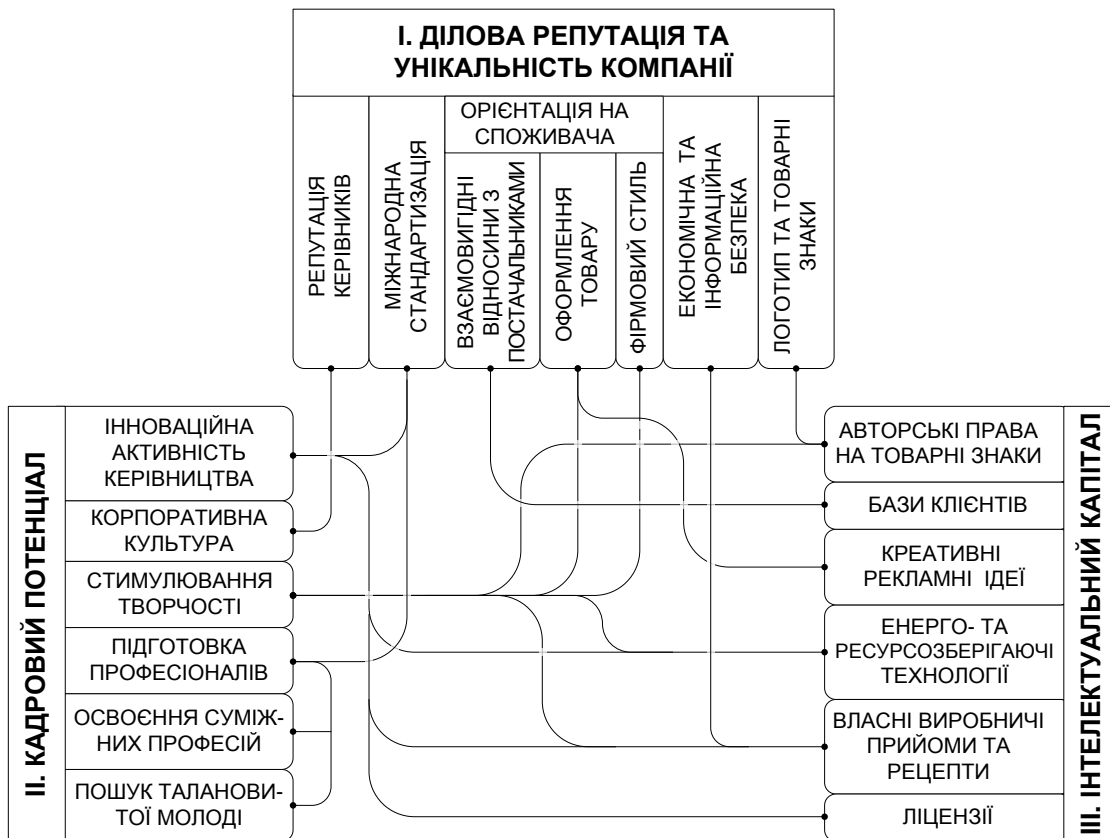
I. ДІЛОВА РЕПУТАЦІЯ ТА УНІКАЛЬНІСТЬ КОМПАНІЇ

РЕПУТАЦІЯ КЕРІВНИКІВ

МІЖНАРОДНА СТАНДАРТИЗАЦІЯ

ОРІЄНТАЦІЯ НА СПОЖИВАЧА

ВЗАЄМОВИГІДНІ ВІДНОСИНИ З ПОСТАЧАЛЬНИКАМИ

ОФОРМЛЕННЯ ТОВАРУ

ФІРМОВИЙ СТИЛЬ

ЕКОНОМІЧНА ТА ІНФОРМАЦІЙНА БЕЗПЕКА

ЛОГОТИП ТА ТОВАРНІ ЗНАКИ

II. КАДРОВИЙ ПОТЕНЦІАЛ

ІННОВАЦІЙНА АКТИВНІСТЬ КЕРІВНИЦТВА

КОРПОРАТИВНА КУЛЬТУРА

СТИМУЛЮВАННЯ ТВОРЧОСТІ

ПІДГОТОВКА ПРОФЕСІОНАЛІВ

ОСВОЄННЯ СУМІЖНИХ ПРОФЕСІЙ

ПОШУК ТАЛАНОВИТОЇ МОЛОДІ

АВТОРСЬКІ ПРАВА НА ТОВАРНІ ЗНАКИ

БАЗИ КЛІЄНТІВ

КРЕАТИВНІ РЕКЛАМНІ ІДЕЇ

ЕНЕРГО- ТА РЕСУРСОЗБЕРІГАЮЧІ ТЕХНОЛОГІЇ

ВЛАСНІ ВИРОБНИЧІ ПРИЙОМИ ТА РЕЦЕПТИ

ЛІЦЕНЗІЇ

III. ІНТЕЛЕКТУАЛЬНИЙ КАПІТАЛ